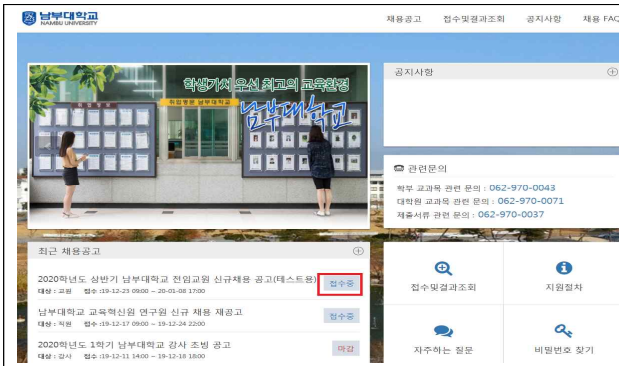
남부대학교
NAMBU UNIVERSITY

채용공고 접수및결과조회 공지사항 채용 FAQ

학생가치 우선 최고의 교육환경
취업명문 남부대학교
남부대학교

공지사항

관련문의
학부 교과목 관련 문의 : 062-970-0043
대학원 교과목 관련 문의 : 062-970-0071
제출서류 관련 문의 : 062-970-0037

최근 채용공고

2020학년도 상반기 남부대학교 전임교원 신규채용 공고(테스트용) 접수중
대상 : 교원 접수 :19-12-23 09:00 ~ 20-01-08 17:00

남부대학교 교육혁신원 연구원 신규 채용 재공고 접수중
대상 : 직원 접수 :19-12-17 09:00 ~ 19-12-24 22:00

2020학년도 1학기 남부대학교 강사 초빙 공고 마감
대상 : 강사 접수 :19-12-11 14:00 ~ 19-12-18 18:00

접수및결과조회
지원절차
자주하는 질문
비밀번호 찾기